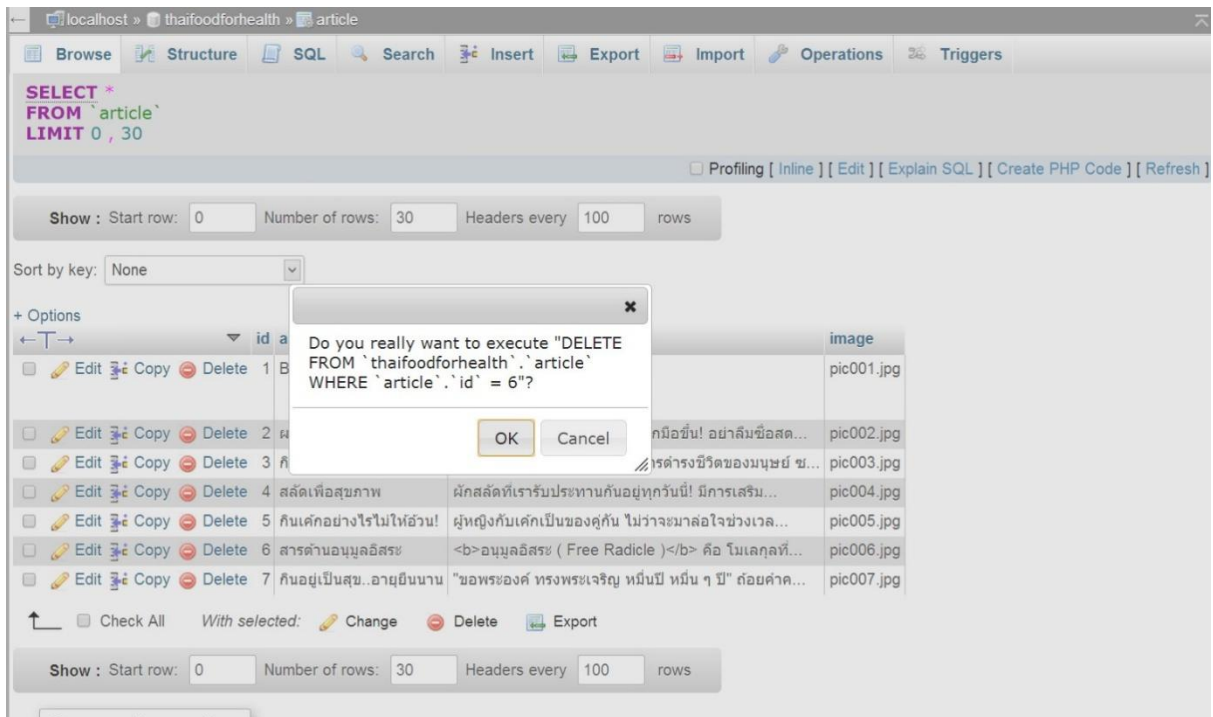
localhost » thaifoodforhealth » article

Browse Structure SQL Search Insert Export Import Operations Triggers

SELECT *
FROM `article`
LIMIT 0 , 30

Profiling [ Inline ] [ Edit ] [ Explain SQL ] [ Create PHP Code ] [ Refresh ]

Show : Start row: 0 Number of rows: 30 Headers every 100 rows

Sort by key: None

+ Options

Do you really want to execute "DELETE FROM `thaifoodforhealth`.`article` WHERE `article`.`id` = 6"?

OK Cancel

| | id | a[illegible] | | image |
|---|---|---|---|---|
| Edit Copy Delete | 1 | B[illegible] | | pic001.jpg |
| Edit Copy Delete | 2 | ผ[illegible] | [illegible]กมือขึ้น! อย่าลืมซื้อสด... | pic002.jpg |
| Edit Copy Delete | 3 | กิ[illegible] | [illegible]ารดำรงชีวิตของมนุษย์ ช... | pic003.jpg |
| Edit Copy Delete | 4 | สลัดเพื่อสุขภาพ | ผักสลัดที่เรารับประทานกันอยู่ทุกวันนี้! มีการเสริม... | pic004.jpg |
| Edit Copy Delete | 5 | กินเค้กอย่างไรไม่ให้อ้วน! | ผู้หญิงกับเค้กเป็นของคู่กัน ไม่ว่าจะมาล่อใจช่วงเวล... | pic005.jpg |
| Edit Copy Delete | 6 | สารต้านอนุมูลอิสระ | <b>อนุมูลอิสระ ( Free Radicle )</b> คือ โมเลกุลที่... | pic006.jpg |
| Edit Copy Delete | 7 | กินอยู่เป็นสุข..อายุยืนนาน | "ขอพระองค์ ทรงพระเจริญ หมื่นปี หมื่น ๆ ปี" ถ้อยคำค... | pic007.jpg |

Check All With selected: Change Delete Export

Show : Start row: 0 Number of rows: 30 Headers every 100 rows